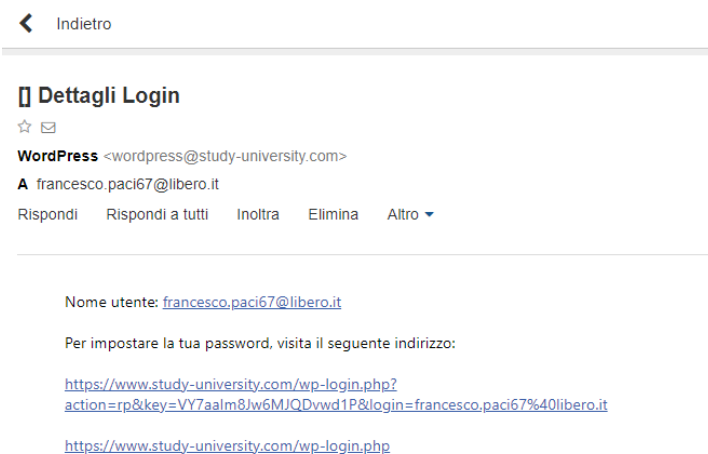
Indietro

[] Dettagli Login

WordPress <wordpress@study-university.com>

A francesco.paci67@libero.it

Rispondi Rispondi a tutti Inoltra Elimina Altro

Nome utente: francesco.paci67@libero.it

Per impostare la tua password, visita il seguente indirizzo:

https://www.study-university.com/wp-login.php?action=rp&key=VY7aalm8Jw6MJQDvwd1P&login=francesco.paci67%40libero.it

https://www.study-university.com/wp-login.php